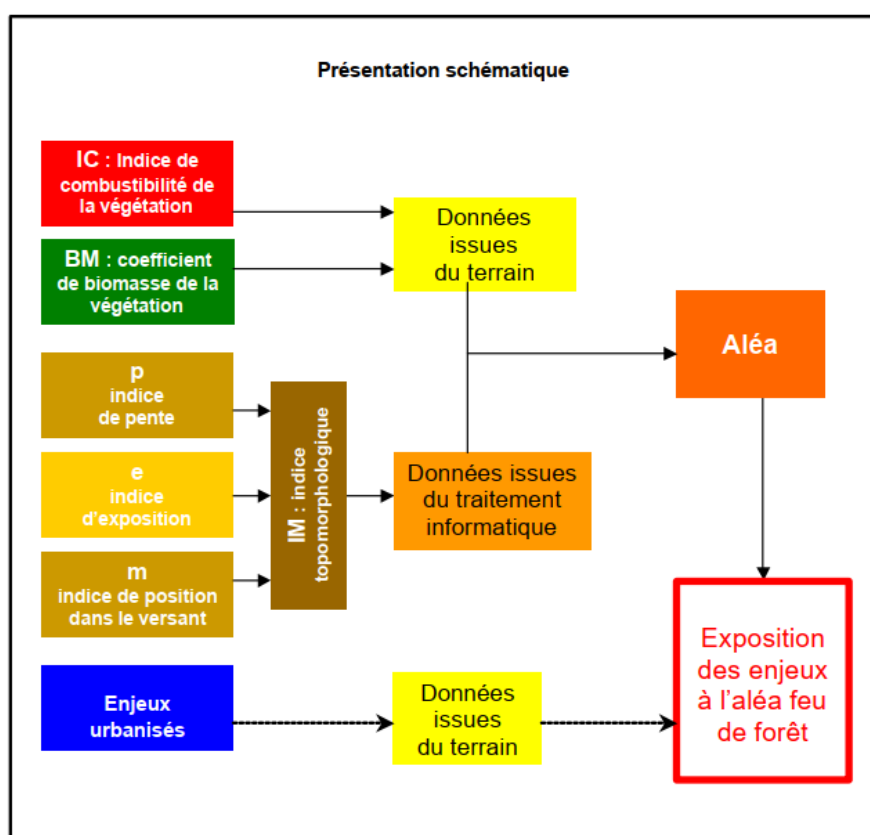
Présentation schématique

IC : Indice de combustibilité de la végétation

BM : coefficient de biomasse de la végétation

Données issues du terrain

Aléa

p indice de pente

e indice d'exposition

m indice de position dans le versant

IM : indice topomorphologique

Données issues du traitement informatique

Enjeux urbanisés

Données issues du terrain

Exposition des enjeux à l'aléa feu de forêt